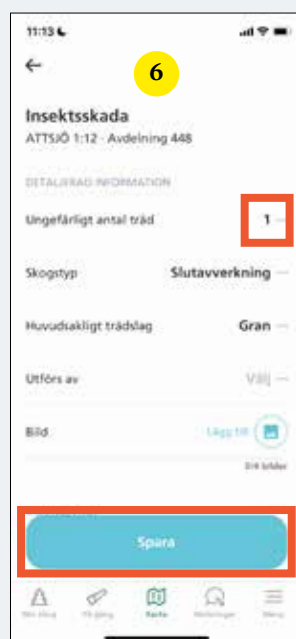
11:13

6

Insektsskada

ATTSJÖ 1:12 · Avdelning 448

DETALJERAD INFORMATION

Ungefärligt antal träd 1

Skogstyp Slutavverkning

Huvudsakligt trädslag Gran

Utförs av Välj

Bild Lägg till

0/4 bilder

Spara

Min skog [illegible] Karta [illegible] Meny